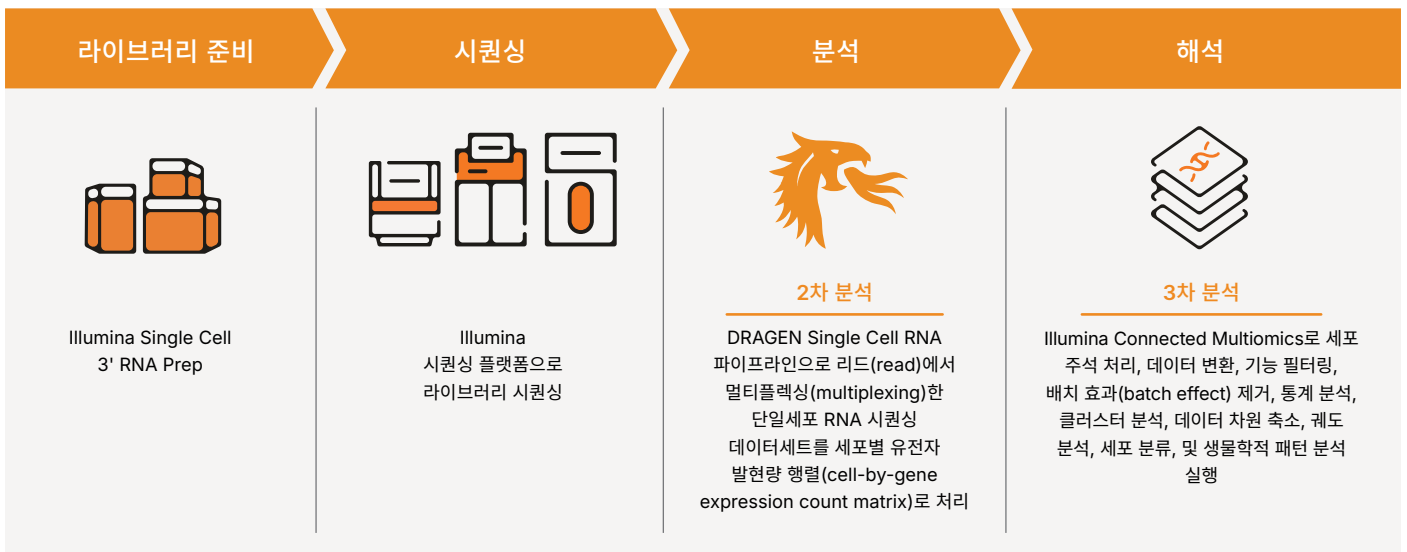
라이브러리 준비

시퀀싱

분석

해석

Illumina Single Cell 3' RNA Prep

Illumina
시퀀싱 플랫폼으로
라이브러리 시퀀싱

2차 분석

DRAGEN Single Cell RNA 파이프라인으로 리드(read)에서 멀티플렉싱(multiplexing)한 단일세포 RNA 시퀀싱 데이터세트를 세포별 유전자 발현량 행렬(cell-by-gene expression count matrix)로 처리

3차 분석

Illumina Connected Multiomics로 세포 주석 처리, 데이터 변환, 기능 필터링, 배치 효과(batch effect) 제거, 통계 분석, 클러스터 분석, 데이터 차원 축소, 궤도 분석, 세포 분류, 및 생물학적 패턴 분석 실행